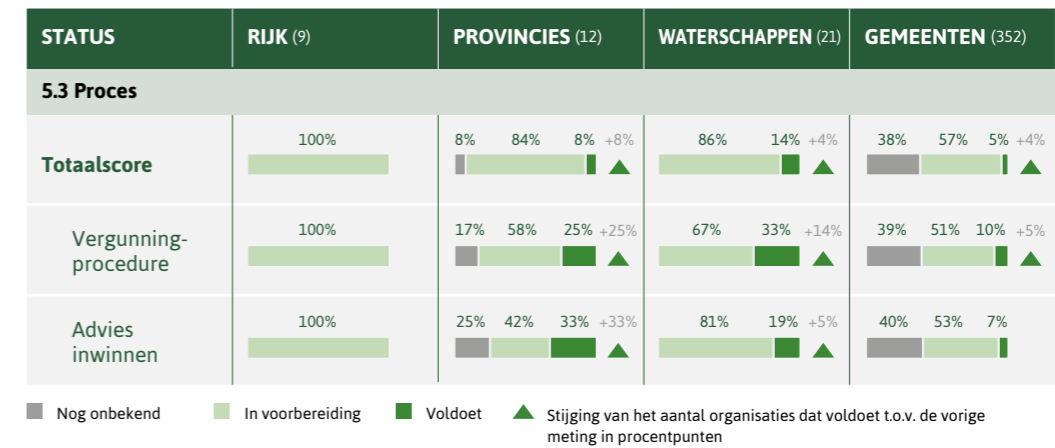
| STATUS | RIJK (9) | PROVINCIES (12) | WATERSCHAPPEN (21) | GEMEENTEN (352) |
|---|---|---|---|---|
| 5.3 Proces | | | | |
| Totaalscore | 100% | 8% 84% 8% +8% | 86% 14% +4% | 38% 57% 5% +4% |
| Vergunningprocedure | 100% | 17% 58% 25% +25% | 67% 33% +14% | 39% 51% 10% +5% |
| Advies inwinnen | 100% | 25% 42% 33% +33% | 81% 19% +5% | 40% 53% 7% |

Nog onbekend
In voorbereiding
Voldoet
Stijging van het aantal organisaties dat voldoet t.o.v. de vorige meting in procentpunten